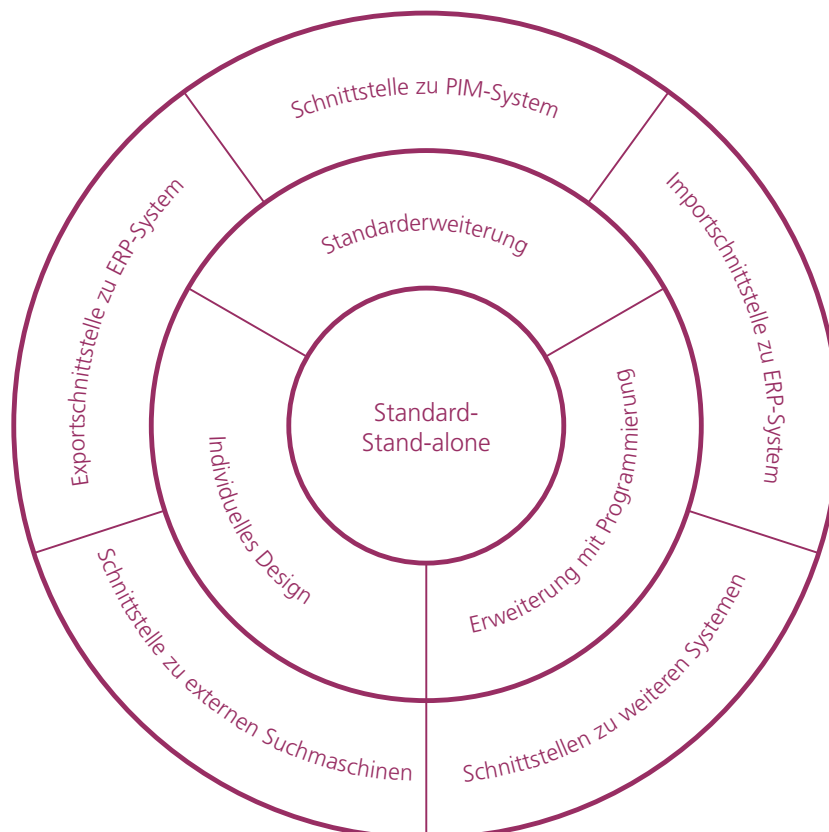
Standard-
Stand-alone

Standarderweiterung

Individuelles Design

Erweiterung mit Programmierung

Schnittstelle zu PIM-System

Importschnittstelle zu ERP-System

Schnittstellen zu weiteren Systemen

Schnittstelle zu externen Suchmaschinen

Exportschnittstelle zu ERP-System